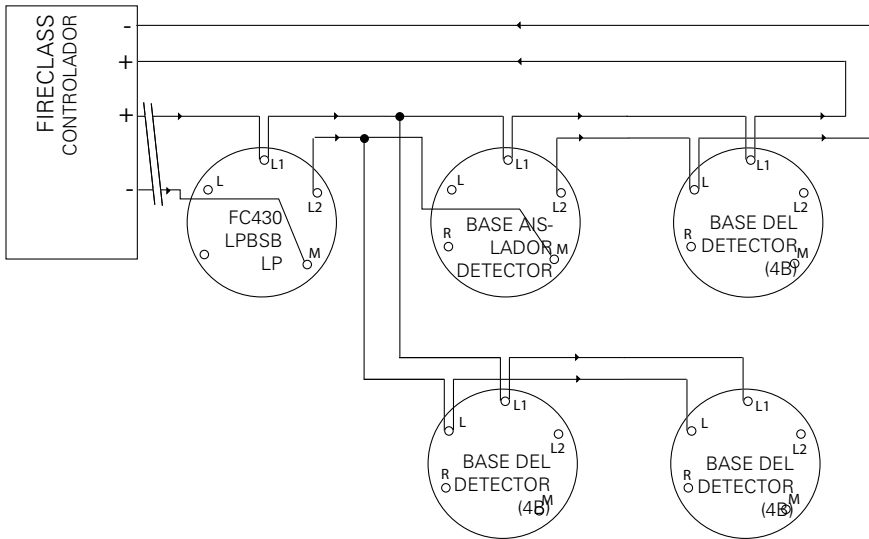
FIRECLASS
CONTROLADOR

-
+
+
-

L1
L
L2
FC430
LPBSB
LP
M

L1
L
L2
R
BASE AISLADOR
M
DETECTOR

L1
L
L2
R
BASE DEL
DETECTOR
M
(4B)

L1
L
L2
R
BASE DEL
DETECTOR
M
(4B)

L1
L
L2
R
BASE DEL
DETECTOR
M
(4B)